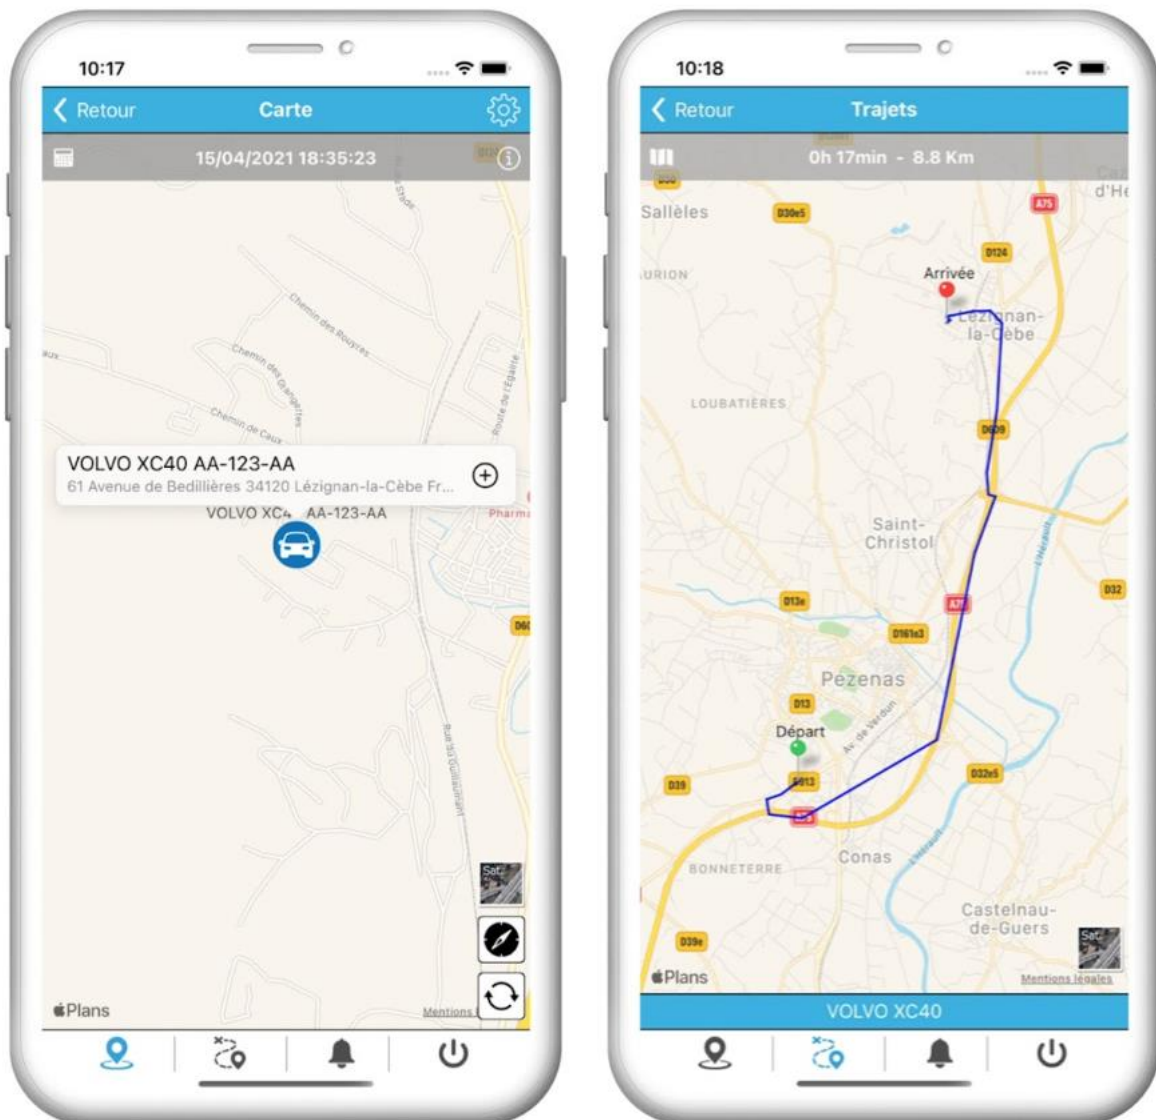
10:17

Retour Carte

15/04/2021 18:35:23

Chemin des Rouyres
Chemin des Grangettes
Chemin de Caux
Route de l'Égarée

VOLVO XC40 AA-123-AA
61 Avenue de Bedillières 34120 Lézignan-la-Cèbe Fr...

VOLVO XC4 AA-123-AA

Pharma

D60

Rue du Guillaumet

Sat.

Plans

Mentions

10:18

Retour Trajets

0h 17min - 8.8 Km

Sallèles
D30e5
A75
D124
URION
Arrivée
Lézignan-la-Cèbe
LOUBATIÈRES
D609
Saint-Christol
D13e
A75
D32
D161e3
Pezenas
D13
Départ
Av. de Verdun
D39
D613
D32e5
Conas
BONNETERRE
Castelnau-de-Guers
D39e
Sat.
Plans
Mentions légales

VOLVO XC40